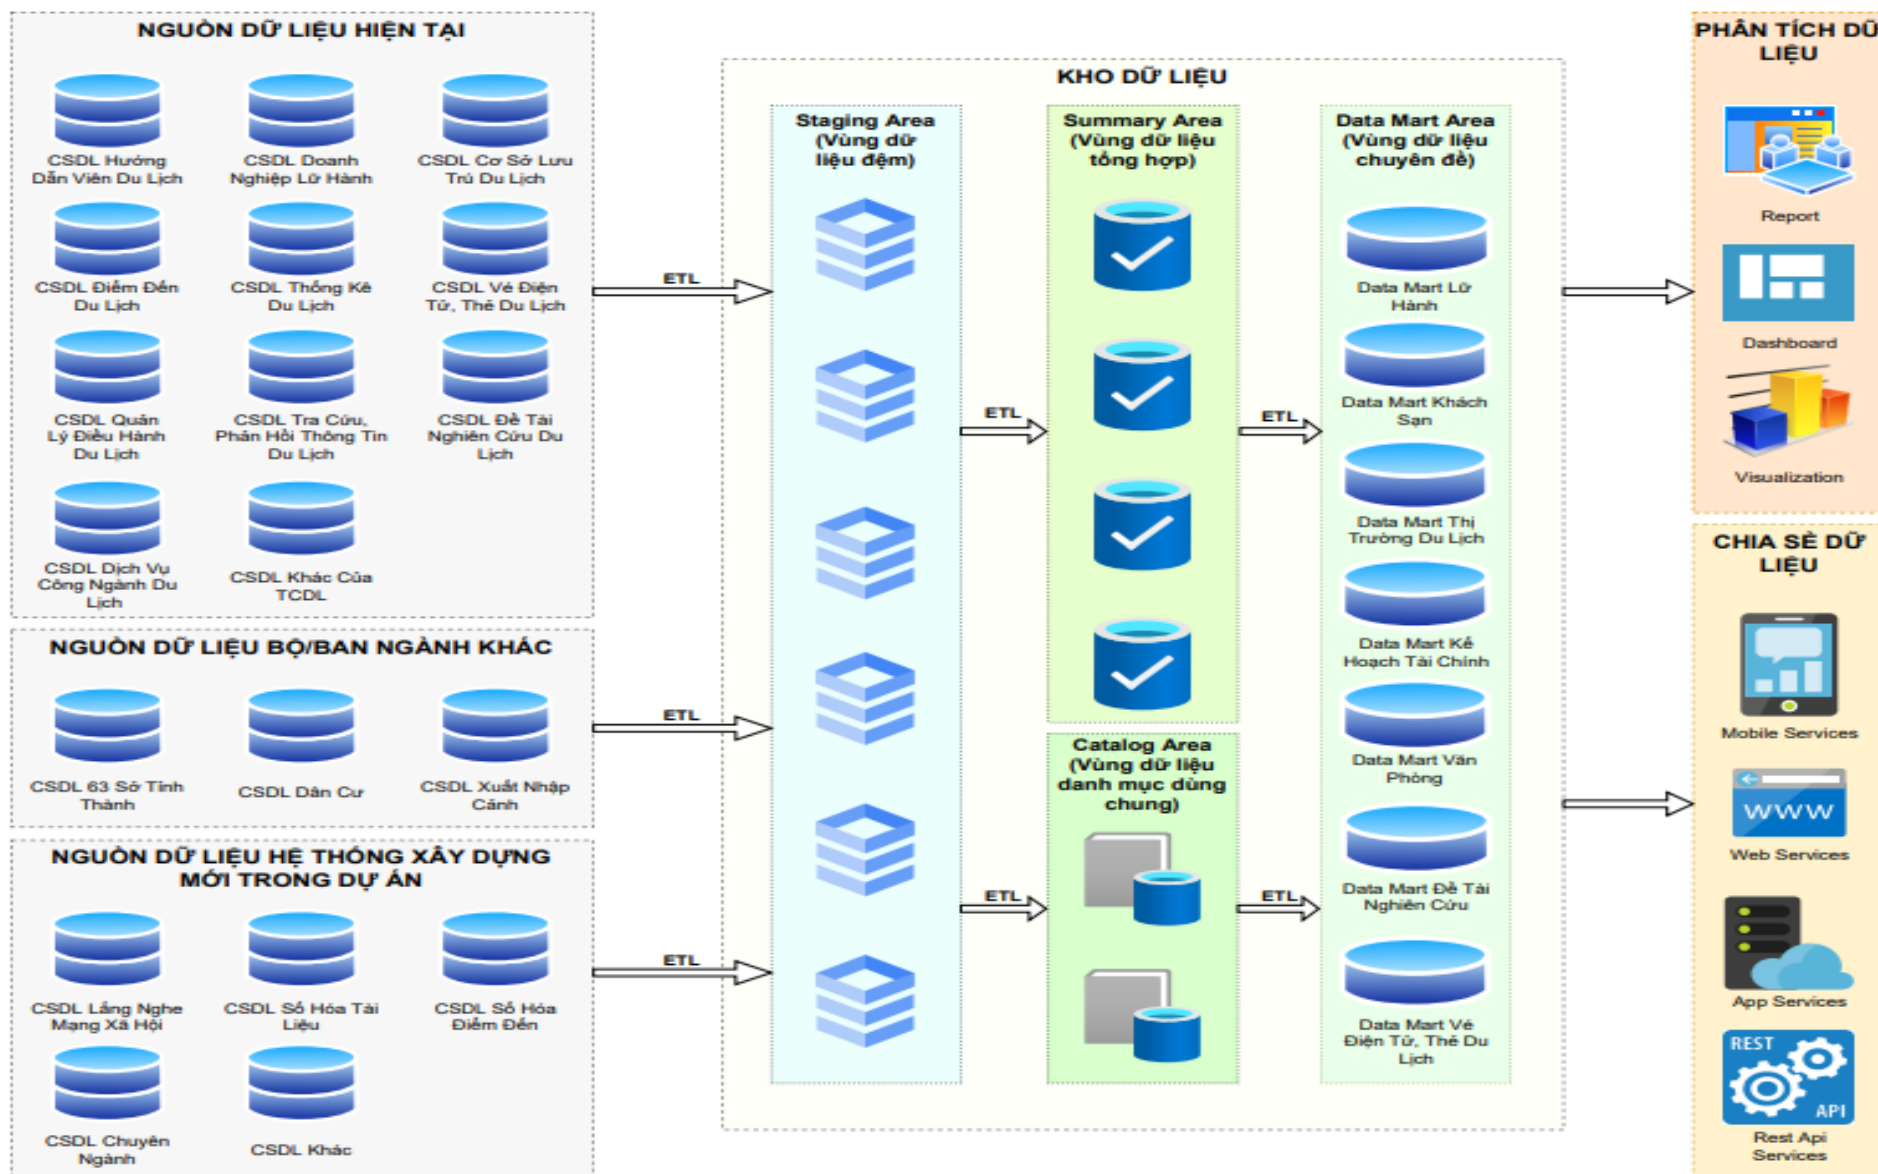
NGUỒN DỮ LIỆU HIỆN TẠI

CSDL Hướng Dẫn Viên Du Lịch

CSDL Doanh Nghiệp Lữ Hành

CSDL Cơ Sở Lưu Trú Du Lịch

CSDL Điểm Đến Du Lịch

CSDL Thống Kê Du Lịch

CSDL Vé Điện Tử, Thẻ Du Lịch

CSDL Quản Lý Điều Hành Du Lịch

CSDL Tra Cứu, Phản Hồi Thông Tin Du Lịch

CSDL Đề Tài Nghiên Cứu Du Lịch

CSDL Dịch Vụ Công Ngành Du Lịch

CSDL Khác Của TCDL

NGUỒN DỮ LIỆU BỘ/BAN NGÀNH KHÁC

CSDL 63 Sở Tỉnh Thành

CSDL Dân Cư

CSDL Xuất Nhập Cảnh

NGUỒN DỮ LIỆU HỆ THỐNG XÂY DỰNG MỚI TRONG DỰ ÁN

CSDL Lắng Nghe Mạng Xã Hội

CSDL Số Hóa Tài Liệu

CSDL Số Hóa Điểm Đến

CSDL Chuyên Ngành

CSDL Khác

ETL

ETL

ETL

KHO DỮ LIỆU

Staging Area (Vùng dữ liệu đệm)

ETL

ETL

Summary Area (Vùng dữ liệu tổng hợp)

Catalog Area (Vùng dữ liệu danh mục dùng chung)

ETL

ETL

Data Mart Area (Vùng dữ liệu chuyên đề)

Data Mart Lữ Hành

Data Mart Khách Sạn

Data Mart Thị Trường Du Lịch

Data Mart Kế Hoạch Tài Chính

Data Mart Văn Phòng

Data Mart Đề Tài Nghiên Cứu

Data Mart Vé Điện Tử, Thẻ Du Lịch

PHÂN TÍCH DỮ LIỆU

Report

Dashboard

Visualization

CHIA SẺ DỮ LIỆU

Mobile Services

WWW

Web Services

App Services

REST

API

Rest Api Services